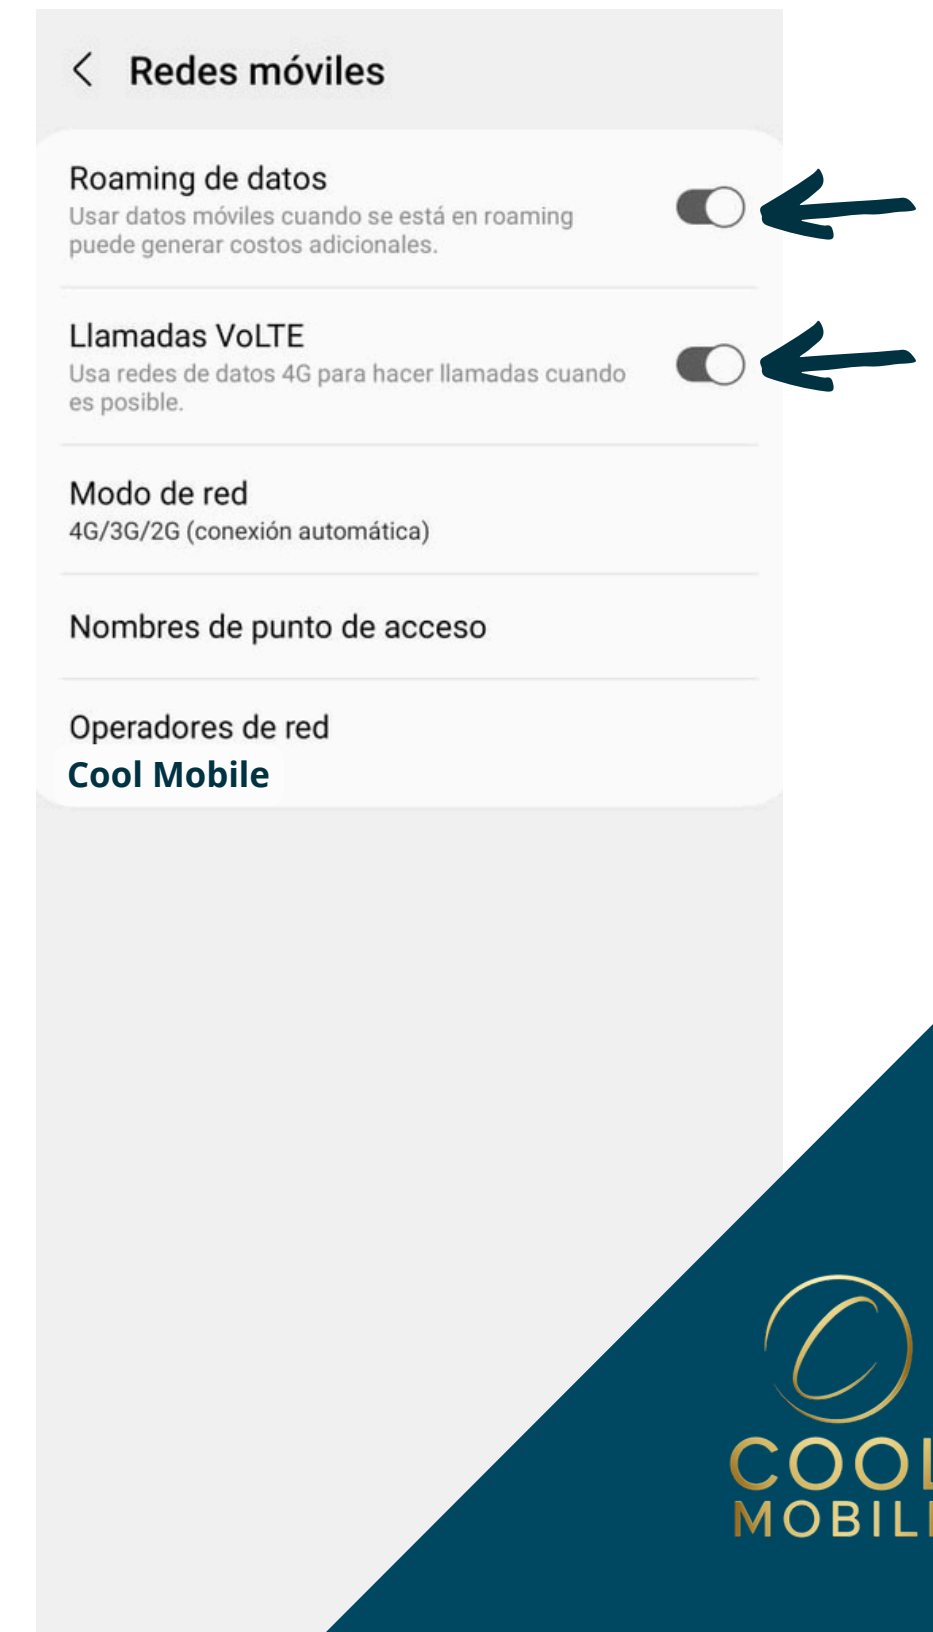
Redes móviles

Roaming de datos
Usar datos móviles cuando se está en roaming puede generar costos adicionales.

Llamadas VoLTE
Usa redes de datos 4G para hacer llamadas cuando es posible.

Modo de red
4G/3G/2G (conexión automática)

Nombres de punto de acceso

Operadores de red
Cool Mobile

COOL
MOBILI